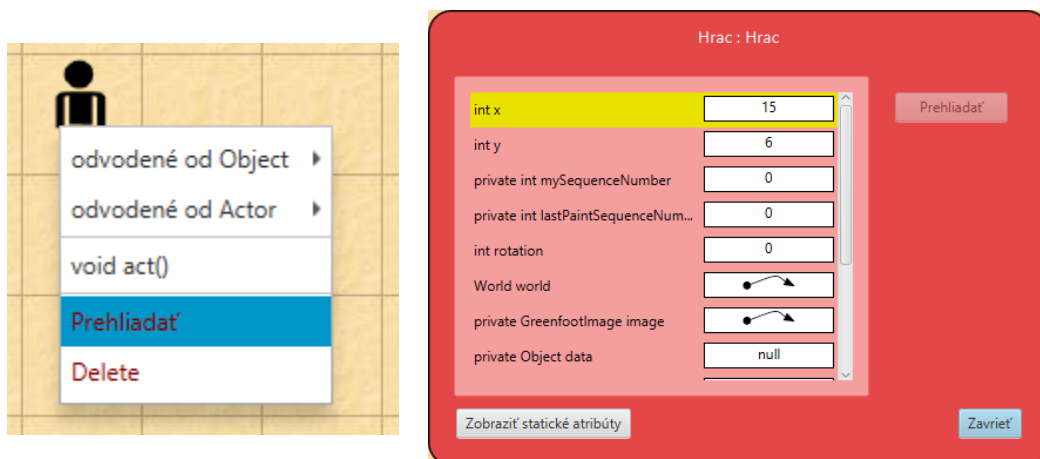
odvodené od Object
odvodené od Actor
void act()
Prehliadať
Delete

Hrac : Hrac

| | |
|---|---|
| int x | 15 |
| int y | 6 |
| private int mySequenceNumber | 0 |
| private int lastPaintSequenceNum... | 0 |
| int rotation | 0 |
| World world | |
| private GreenfootImage image | |
| private Object data | null |

Prehliadať

Zobraziť statické atribúty

Zavrieť